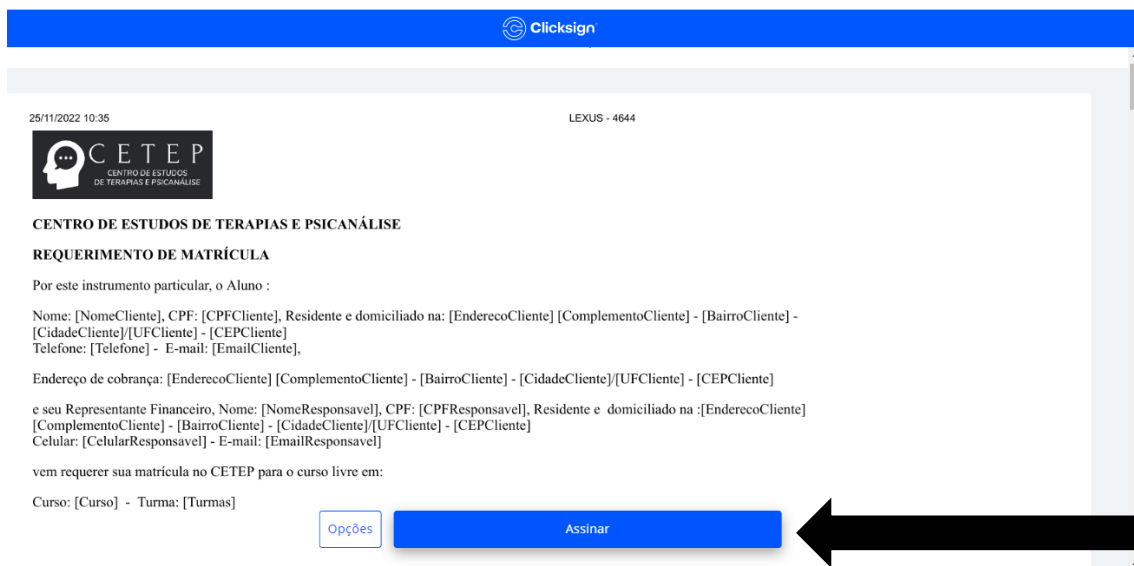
Clicksign

25/11/2022 10:35

LEXUS - 4644

CETEP
CENTRO DE ESTUDOS DE TERAPIAS E PSICANÁLISE

CENTRO DE ESTUDOS DE TERAPIAS E PSICANÁLISE

REQUERIMENTO DE MATRÍCULA

Por este instrumento particular, o Aluno :

Nome: [NomeCliente], CPF: [CPFCliente], Residente e domiciliado na: [EnderecoCliente] [ComplementoCliente] - [BairroCliente] - [CidadeCliente]/[UFCliente] - [CEPCliente]
Telefone: [Telefone] - E-mail: [EmailCliente],

Endereço de cobrança: [EnderecoCliente] [ComplementoCliente] - [BairroCliente] - [CidadeCliente]/[UFCliente] - [CEPCliente]

e seu Representante Financeiro, Nome: [NomeResponsavel], CPF: [CPFResponsavel], Residente e domiciliado na :[EnderecoCliente] [ComplementoCliente] - [BairroCliente] - [CidadeCliente]/[UFCliente] - [CEPCliente]
Celular: [CelularResponsavel] - E-mail: [EmailResponsavel]

vem requerer sua matrícula no CETEP para o curso livre em:

Curso: [Curso] - Turma: [Turmas]

Opções

Assinar